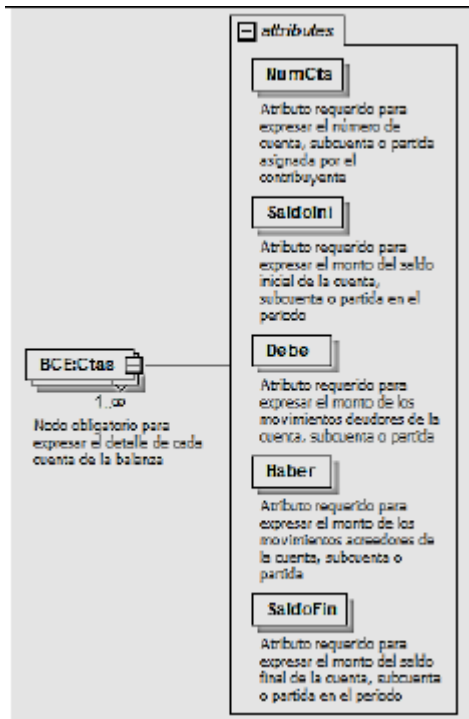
attributes

NumCta

Atributo requerido para expresar el número de cuenta, subcuenta o partida asignada por el contribuyente

SaldoIni

Atributo requerido para expresar el monto del saldo inicial de la cuenta, subcuenta o partida en el periodo

BCE:Ctas

1..∞

Nodo obligatorio para expresar el detalle de cada cuenta de la balanza

Debe

Atributo requerido para expresar el monto de los movimientos deudores de la cuenta, subcuenta o partida

Haber

Atributo requerido para expresar el monto de los movimientos acreedores de la cuenta, subcuenta o partida

SaldoFin

Atributo requerido para expresar el monto del saldo final de la cuenta, subcuenta o partida en el periodo